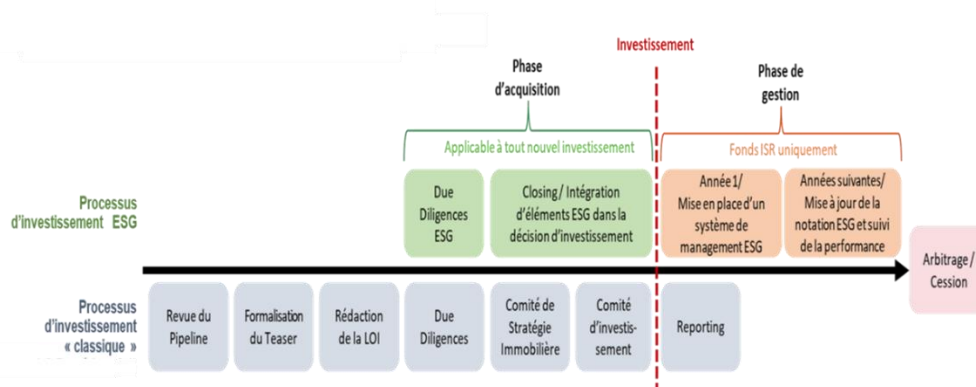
Investissement

Phase d'acquisition

Phase de gestion

Applicable à tout nouvel investissement

Fonds ISR uniquement

Processus d'investissement ESG

Due Diligences ESG

Closing / Intégration d'éléments ESG dans la décision d'investissement

Année 1/ Mise en place d'un système de management ESG

Années suivantes/ Mise à jour de la notation ESG et suivi de la performance

Arbitrage / Cession

Processus d'investissement « classique »

Revue du Pipeline

Formalisation du Teaser

Rédaction de la LOI

Due Diligences

Comité de Stratégie Immobilière

Comité d'investissement

Reporting